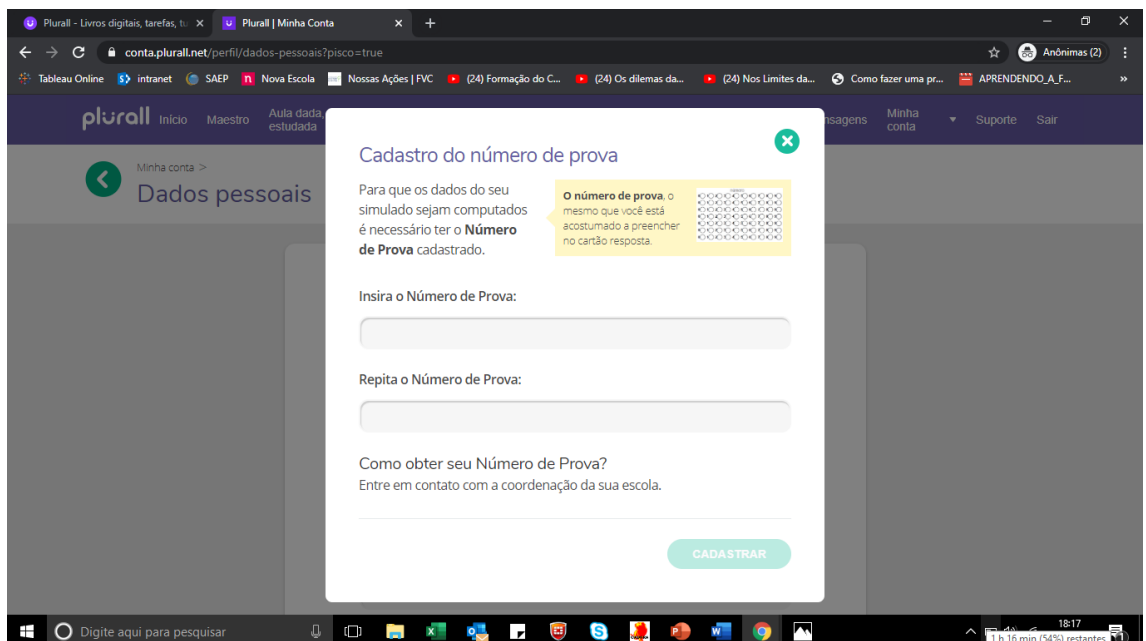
Plurall - Livros digitais, tarefas, tu ×
Plurall | Minha Conta ×
+

conta.plurall.net/perfil/dados-pessoais?pisco=true

Anônimas (2)

Tableau Online
intranet
SAEP
Nova Escola
Nossas Ações | FVC
(24) Formação do C...
(24) Os dilemas da...
(24) Nos Limites da...
Como fazer uma pr...
APRENDENDO_A_F...

plurall Início Maestro Aula dada, estudada nsagens Minha conta Suporte Sair

Minha conta >
Dados pessoais

Cadastro do número de prova

Para que os dados do seu simulado sejam computados é necessário ter o **Número de Prova** cadastrado.

**O número de prova**, o mesmo que você está acostumado a preencher no cartão resposta.

Insira o Número de Prova:

Repita o Número de Prova:

Como obter seu Número de Prova?
Entre em contato com a coordenação da sua escola.

CADASTRAR

Digite aqui para pesquisar

18:17
1 h 16 min (54%) restantes